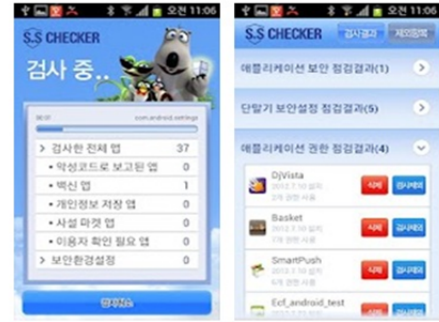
오전 11:06

S.S CHECKER

검사 중..

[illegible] com.android.settings

검사한 전체 앱 37
• 악성코드로 보고된 앱 0
• 백신 앱 1
• 개인정보 저장 앱 0
• 사설 마켓 앱 0
• 이용자 확인 필요 앱 0
보안환경설정 0

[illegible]

오전 11:06

S.S CHECKER

검사결과

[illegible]

애플리케이션 보안 점검결과(1)

단말기 보안설정 점검결과(5)

애플리케이션 권한 점검결과(4)

DjVista
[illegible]
삭제
검사제외

Basket
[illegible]
삭제
검사제외

SmartPush
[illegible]
삭제
검사제외

Ecf_android_test
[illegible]